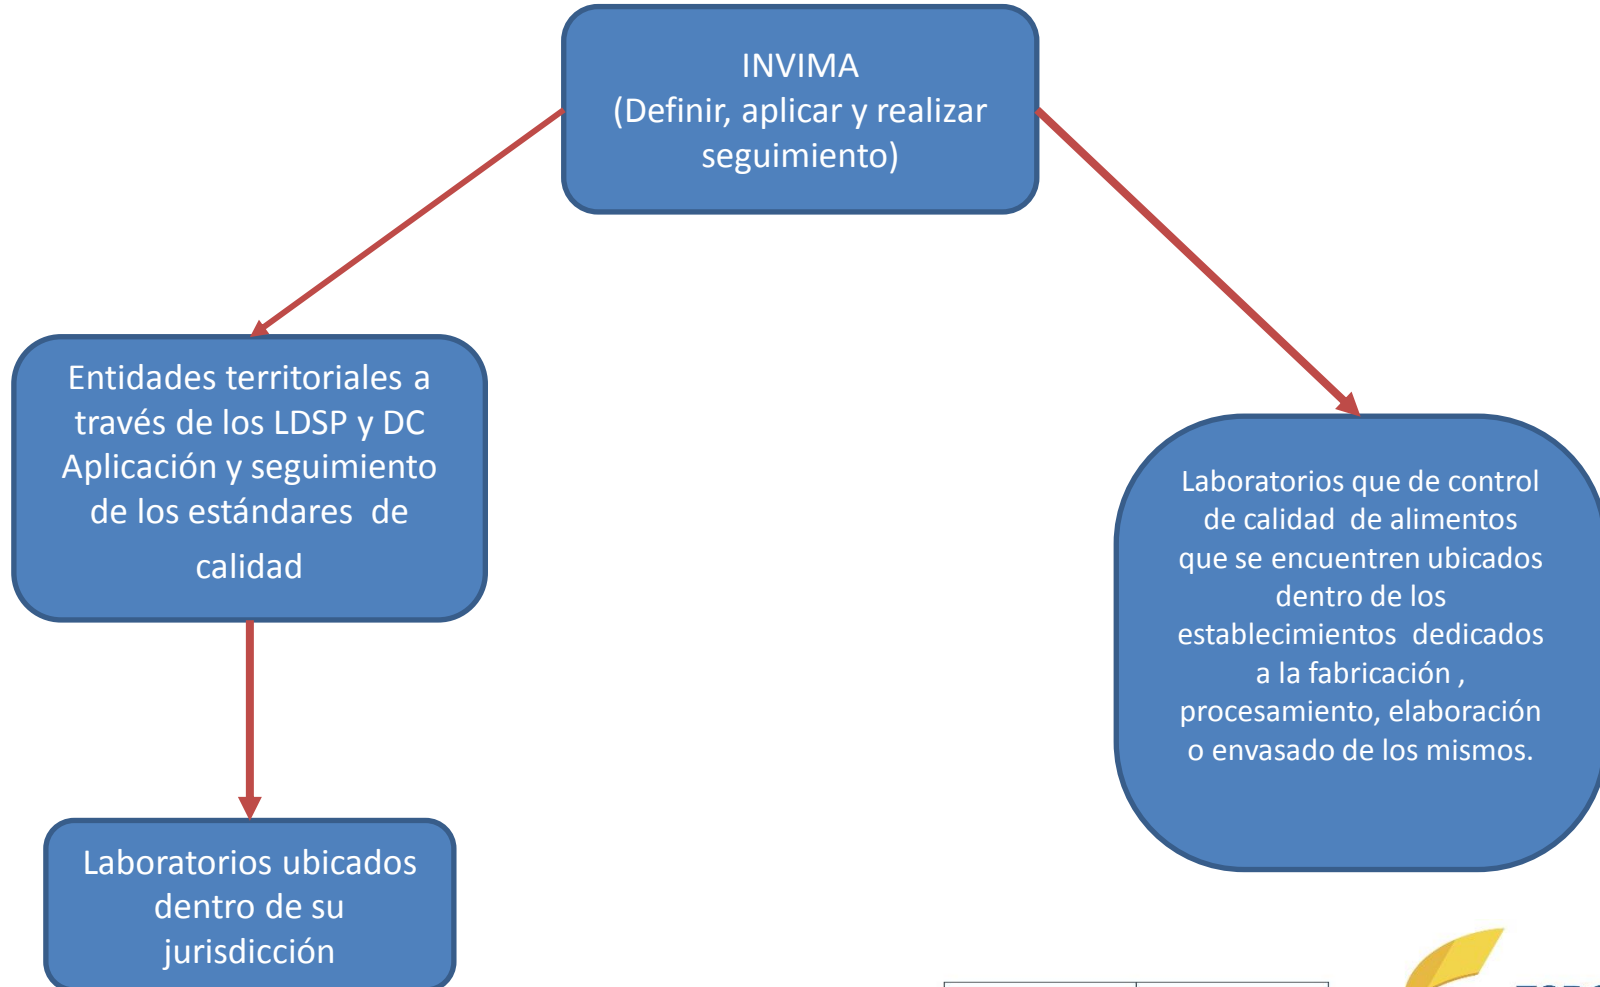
INVIMA
(Definir, aplicar y realizar seguimiento)

Entidades territoriales a través de los LDSP y DC Aplicación y seguimiento de los estándares de calidad

Laboratorios que de control de calidad de alimentos que se encuentren ubicados dentro de los establecimientos dedicados a la fabricación , procesamiento, elaboración o envasado de los mismos.

Laboratorios ubicados dentro de su jurisdicción